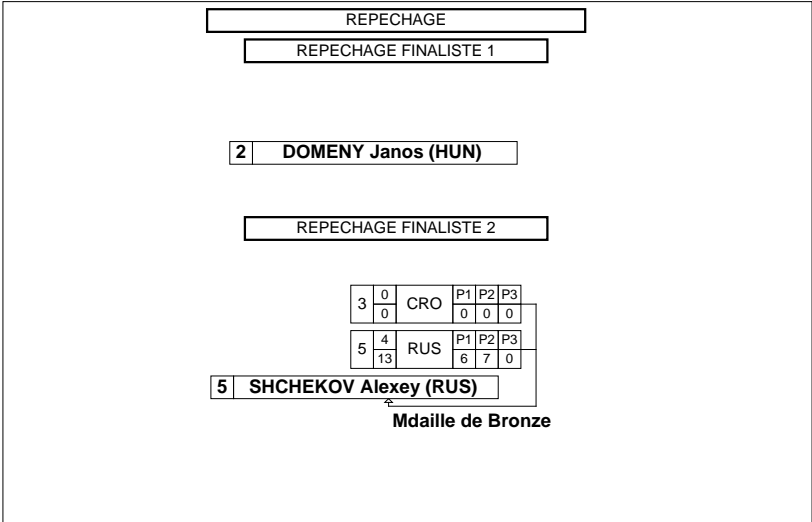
REPECHAGE

REPECHAGE FINALISTE 1

2 DOMENY Janos (HUN)

REPECHAGE FINALISTE 2

| 3 | 0<br>0 | CRO | P1<br>0 | P2<br>0 | P3<br>0 |
|---|---|---|---|---|---|
| 5 | 4<br>13 | RUS | P1<br>6 | P2<br>7 | P3<br>0 |

5 SHCHEKOV Alexey (RUS)

Mdaille de Bronze